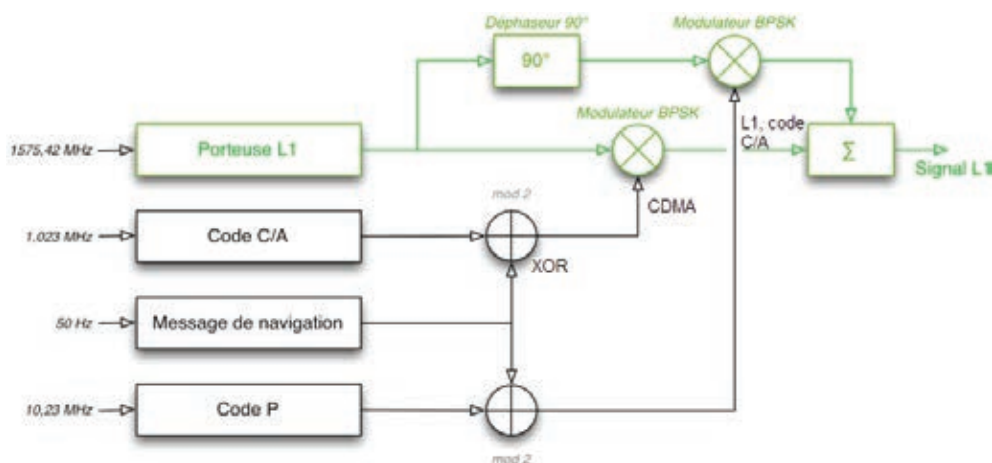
Dephaseur 90°

90°

Modulateur BPSK

Modulateur BPSK

1575,42 MHz

Porteuse L1

L1, code C/A

$\Sigma$

Signal L1

mod 2

1,023 MHz

Code C/A

CDMA

XOR

50 Hz

Message de navigation

10,23 MHz

Code P

mod 2